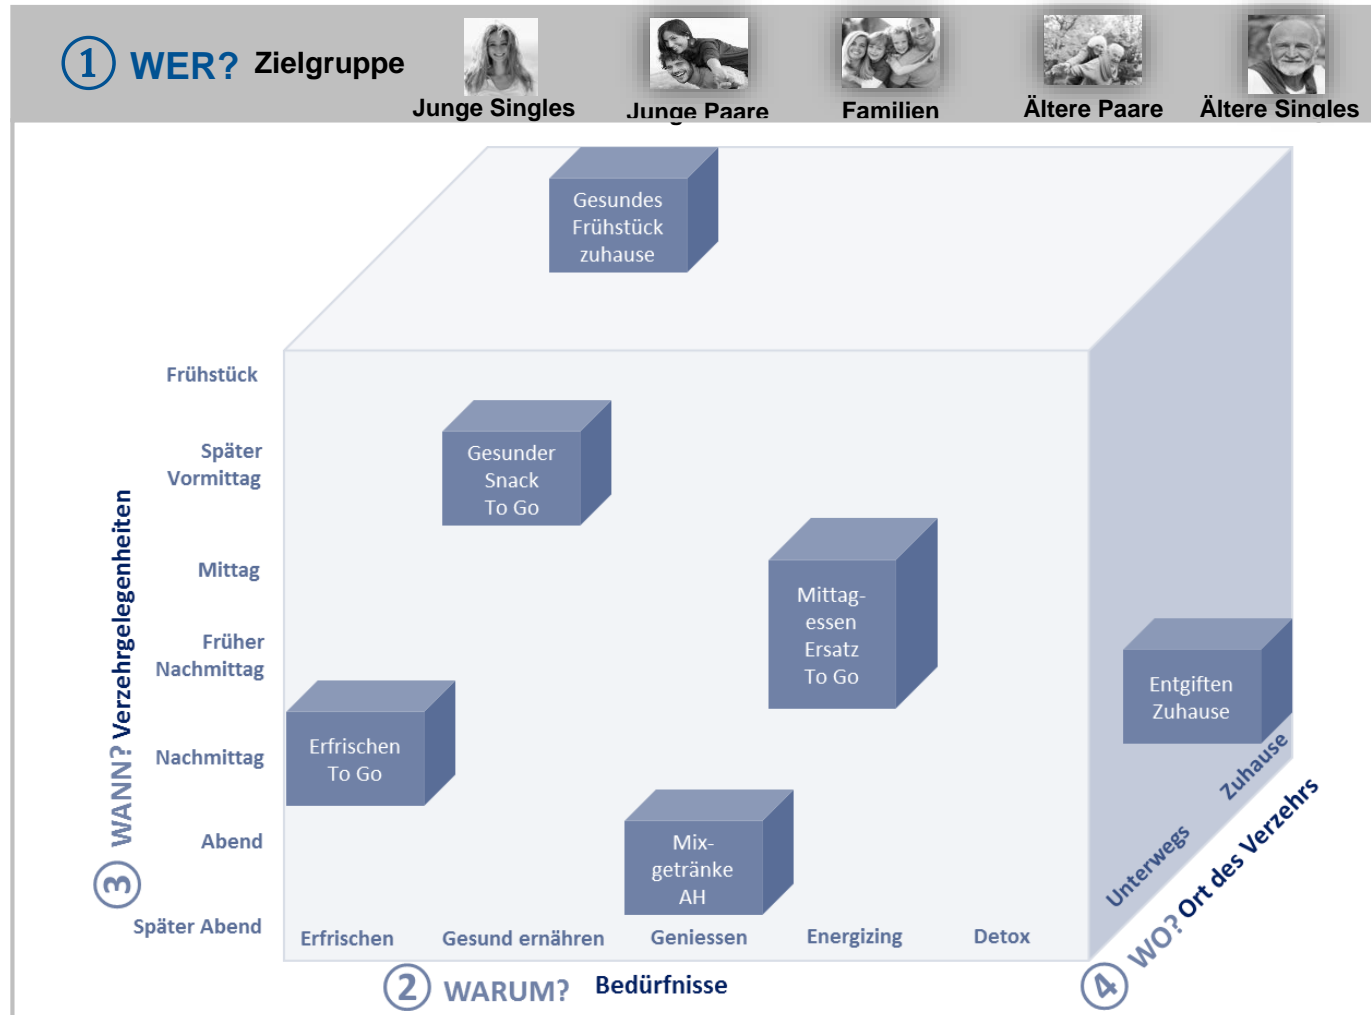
1 WER? Zielgruppe

Junge Singles
Junge Paare
Familien
Ältere Paare
Ältere Singles

Gesundes Frühstück zuhause

Frühstück
Später Vormittag
Mittag
Früher Nachmittag
Nachmittag
Abend
Später Abend

3 WANN? Verzehrgelegenheiten

Gesunder Snack To Go

Mittag-essen Ersatz To Go

Entgiften Zuhause

Erfrischen To Go

Mix-getränke AH

Erfrischen
Gesund ernähren
Geniessen
Energizing
Detox

2 WARUM? Bedürfnisse

Unterwegs
Zuhause
4 WO? Ort des Verzehrs